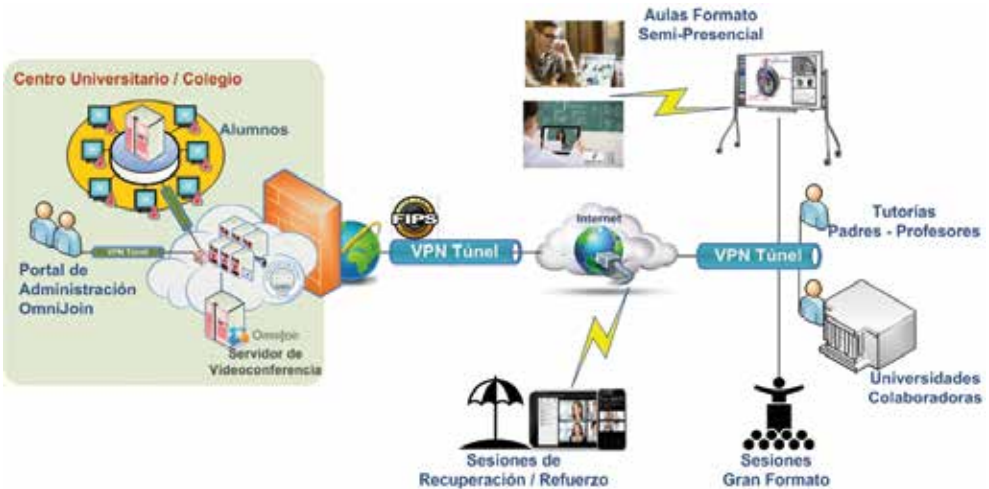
Aulas Formato
Semi-Presencial

Centro Universitario / Colegio

Alumnos

VPN Túnel

Portal de
Administración
OmniJoin

OmniJoin

Servidor de
Videoconferencia

FIPS

VPN Túnel

Internet

VPN Túnel

Tutorías
Padres - Profesores

Universidades
Colaboradoras

Sesiones de
Recuperación / Refuerzo

Sesiones
Gran Formato